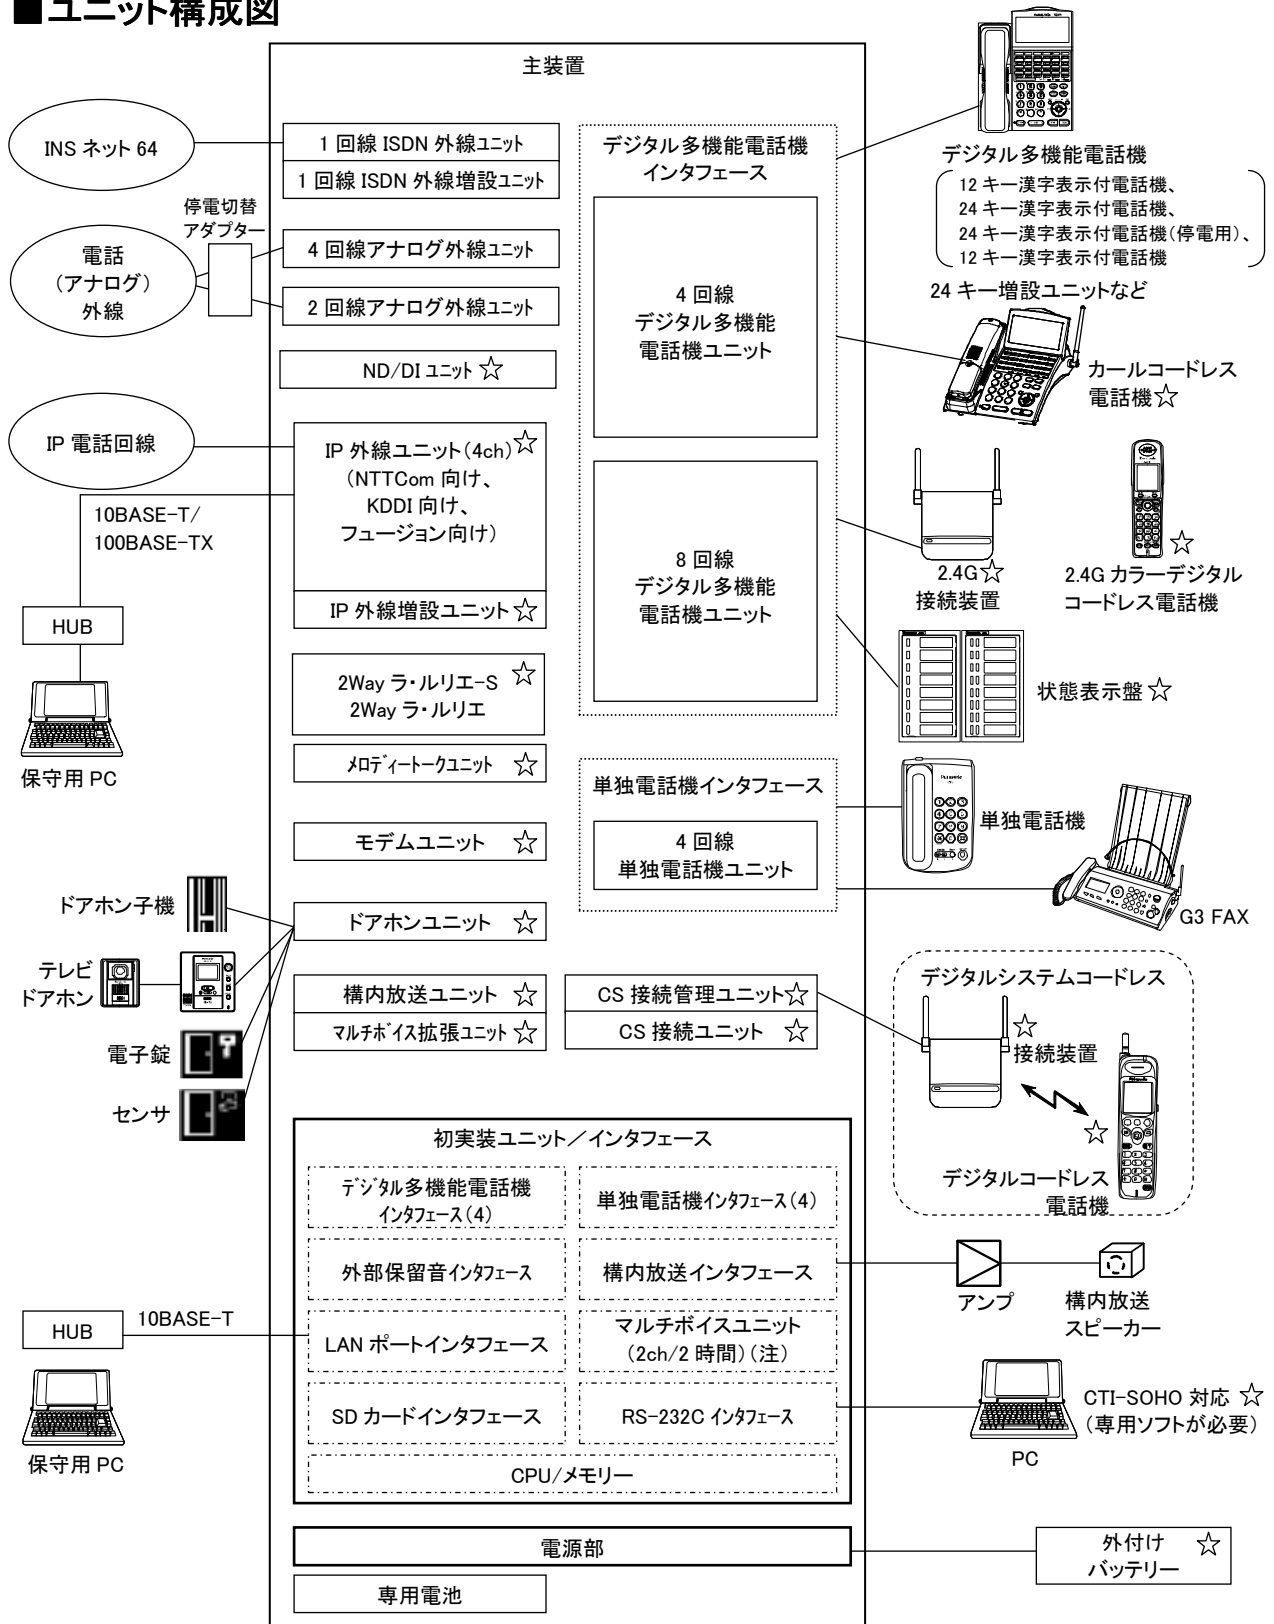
■ユニット構成図

主装置

INS ネット 64

1 回線 ISDN 外線ユニット
1 回線 ISDN 外線増設ユニット

停電切替アダプター

電話（アナログ）外線

4 回線アナログ外線ユニット
2 回線アナログ外線ユニット

ND/DI ユニット ☆

IP 電話回線

IP 外線ユニット(4ch)☆（NTTCom 向け、KDDI 向け、フュージョン向け）
IP 外線増設ユニット☆

10BASE-T/
100BASE-TX

HUB

保守用 PC

2Way ラ・ルリエ-S ☆
2Way ラ・ルリエ

メロディートークユニット ☆

モデムユニット ☆

ドアホン子機

ドアホンユニット ☆

テレビドアホン

電子錠

センサ

構内放送ユニット ☆
マルチボイス拡張ユニット ☆

CS 接続管理ユニット☆
CS 接続ユニット ☆

デジタル多機能電話機インタフェース

4 回線デジタル多機能電話機ユニット

8 回線デジタル多機能電話機ユニット

単独電話機インタフェース

4 回線単独電話機ユニット

デジタル多機能電話機
（12 キー漢字表示付電話機、24 キー漢字表示付電話機、24 キー漢字表示付電話機（停電用）、12 キー漢字表示付電話機）
24 キー増設ユニットなど

カールコードレス電話機☆

2.4G☆
接続装置

☆
2.4G カラーデジタルコードレス電話機

状態表示盤 ☆

単独電話機

G3 FAX

デジタルシステムコードレス
☆
接続装置
☆
デジタルコードレス電話機

初実装ユニット／インタフェース

デジタル多機能電話機インタフェース(4)
単独電話機インタフェース(4)
外部保留音インタフェース
構内放送インタフェース
LAN ポートインタフェース
マルチボイスユニット（2ch/2 時間）(注)
SD カードインタフェース
RS-232C インタフェース
CPU/メモリー

10BASE-T

HUB

保守用 PC

アンプ

構内放送スピーカー

CTI-SOHO 対応 ☆
（専用ソフトが必要）

PC

電源部

外付け ☆
バッテリー

専用電池